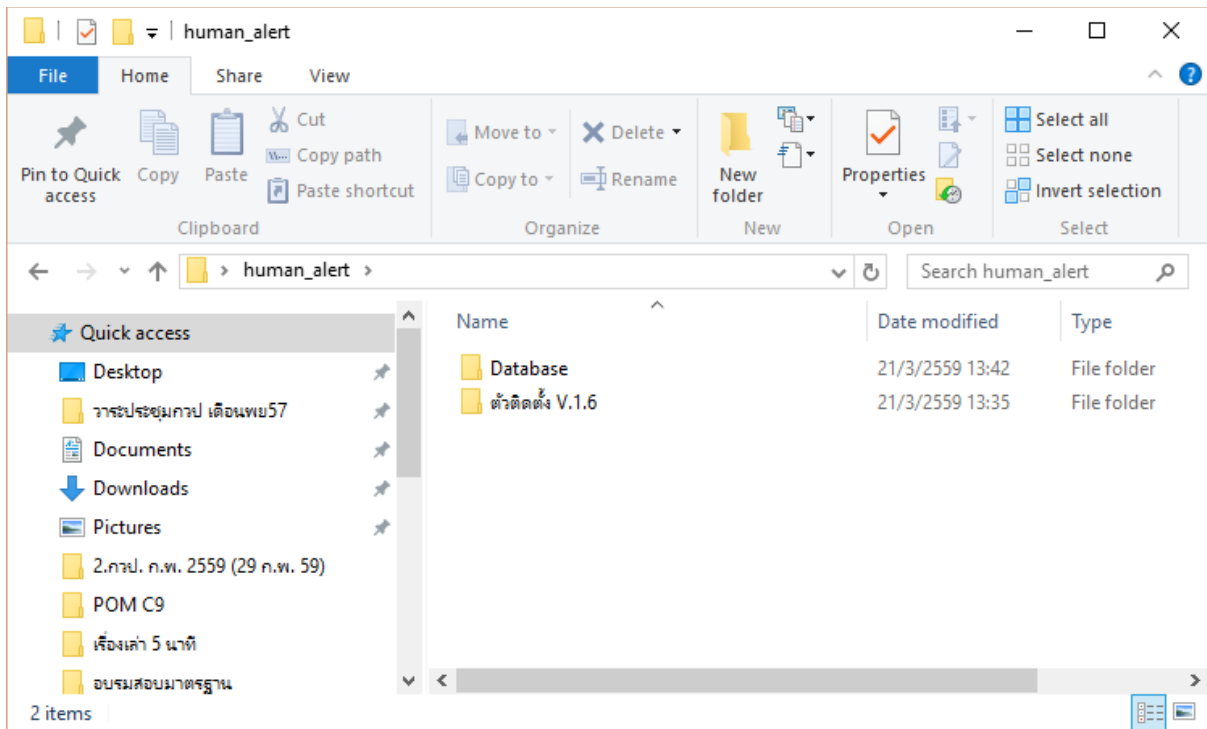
human_alert

File Home Share View

Pin to Quick access Copy Paste Cut Copy path Paste shortcut
Clipboard

Move to Copy to Delete Rename
Organize

New folder
New

Properties
Open

Select all Select none Invert selection
Select

human_alert

Search human_alert

Quick access
Desktop
วาระประชุมกวป เดือนพย57
Documents
Downloads
Pictures
2.กวป. ก.พ. 2559 (29 ก.พ. 59)
POM C9
เรื่องเล่า 5 นาที
อบรมสอบมาตรฐาน

| Name | Date modified | Type |
|---|---|---|
| Database | 21/3/2559 13:42 | File folder |
| ตัวติดตั้ง V.1.6 | 21/3/2559 13:35 | File folder |

2 items